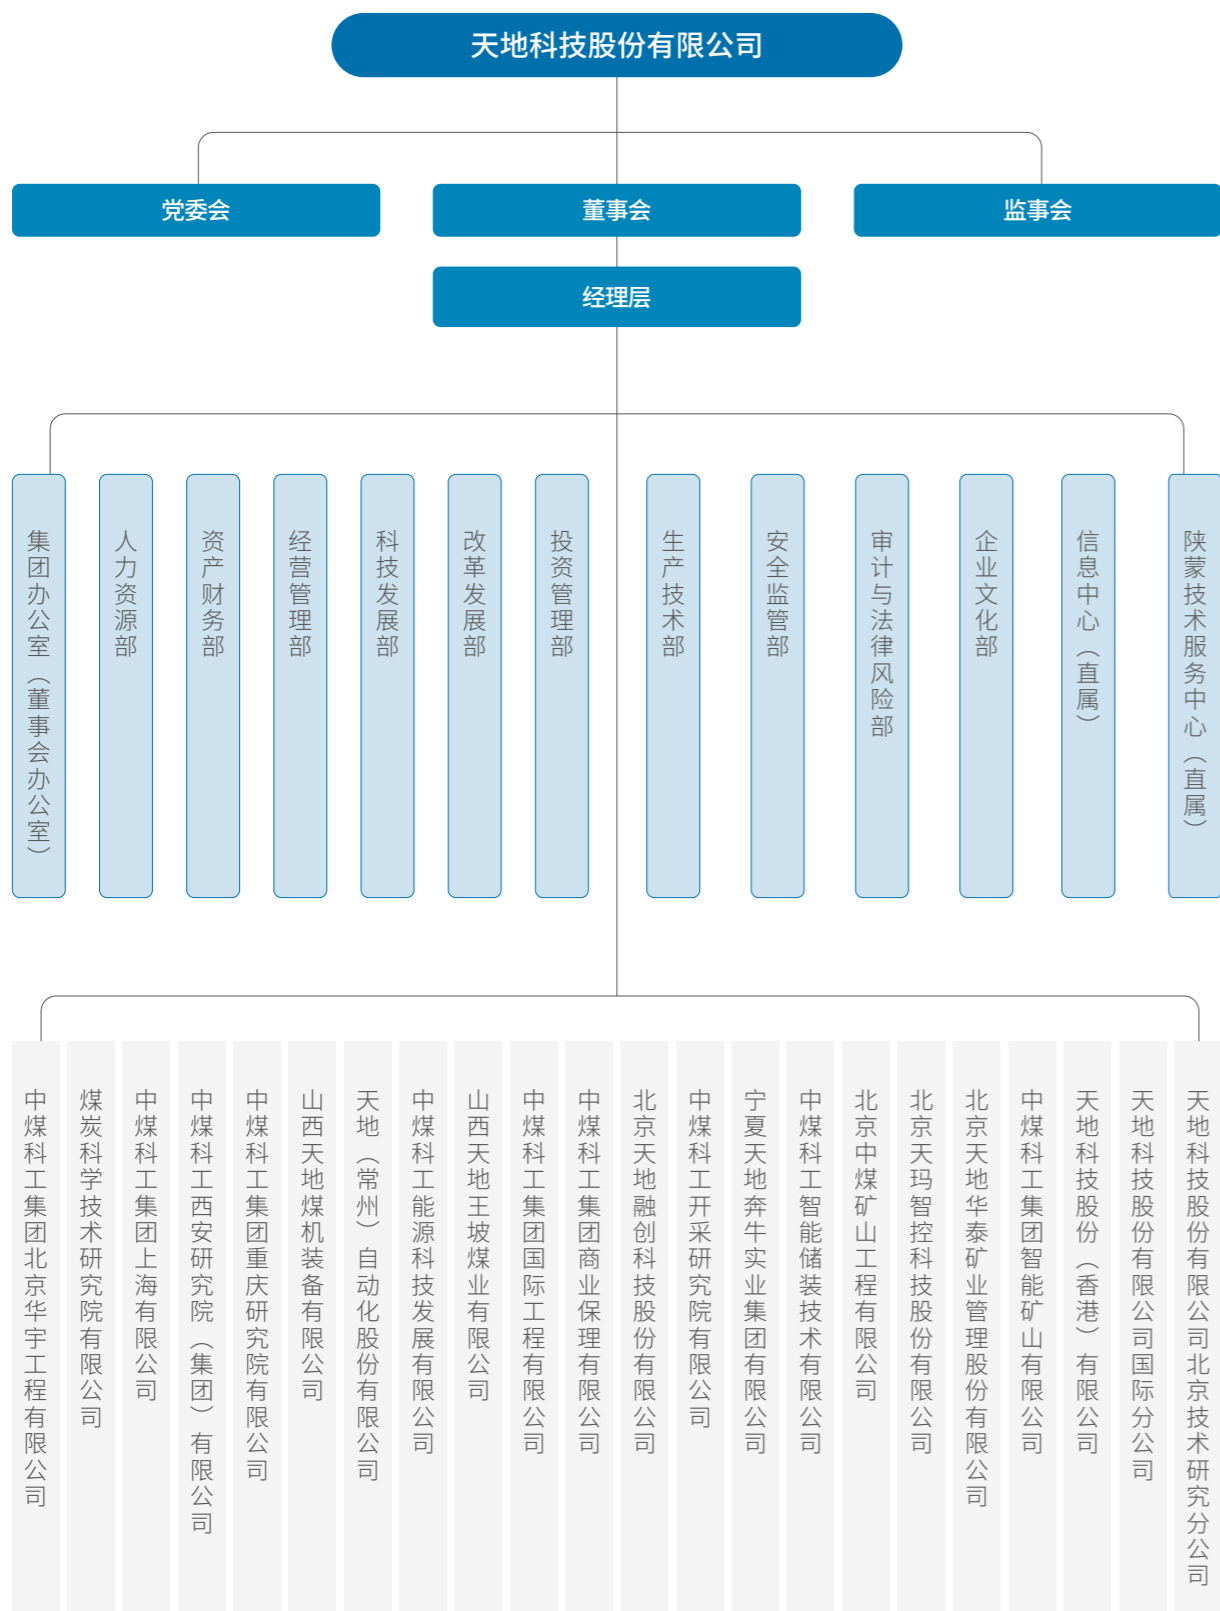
天地科技股份有限公司

党委会

董事会

监事会

经理层

集团办公室（董事会办公室）

人力资源部

资产财务部

经营管理部

科技发展部

改革发展部

投资管理部

生产技术部

安全监管部

审计与法律风险部

企业文化部

信息中心（直属）

陕蒙技术服务中心（直属）

中煤科工集团北京华宇工程有限公司

煤炭科学技术研究院有限公司

中煤科工集团上海有限公司

中煤科工西安研究院（集团）有限公司

中煤科工集团重庆研究院有限公司

山西天地煤机装备有限公司

天地（常州）自动化股份有限公司

中煤科工能源科技发展有限公司

山西天地王坡煤业有限公司

中煤科工集团国际工程有限公司

中煤科工集团商业保理有限公司

北京天地融创科技股份有限公司

中煤科工开采研究院有限公司

宁夏天地奔牛实业集团有限公司

中煤科工智能储装技术有限公司

北京中煤矿山工程有限公司

北京天玛智控科技股份有限公司

北京天地华泰矿业管理股份有限公司

中煤科工集团智能矿山有限公司

天地科技股份（香港）有限公司

天地科技股份有限公司国际分公司

天地科技股份有限公司北京技术研究分公司